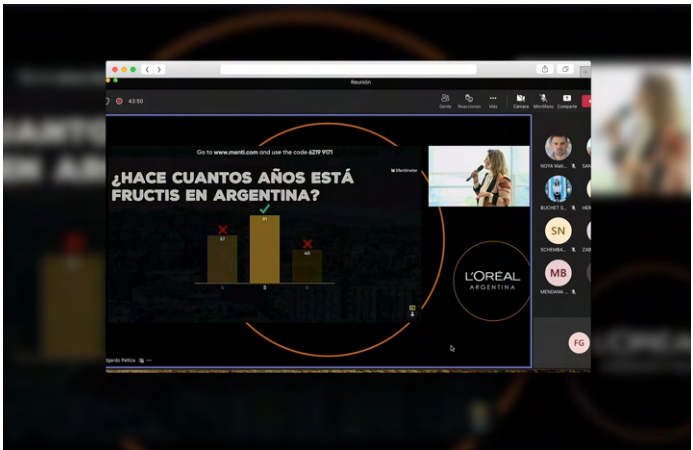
Reunión

43:50

Gente Reacciones Más Cámara Micrófono Compartir

Go to www.menti.com and use the code 6219 9171

Mentimeter

¿HACE CUANTOS AÑOS ESTÁ FRUCTIS EN ARGENTINA?

57

91

40

5

L'ORÉAL ARGENTINA

ROYA Mati...

BUCHET S...

SN

SCHEMBA...

MB

MENDANA ...

FG

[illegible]gardo Pelliza